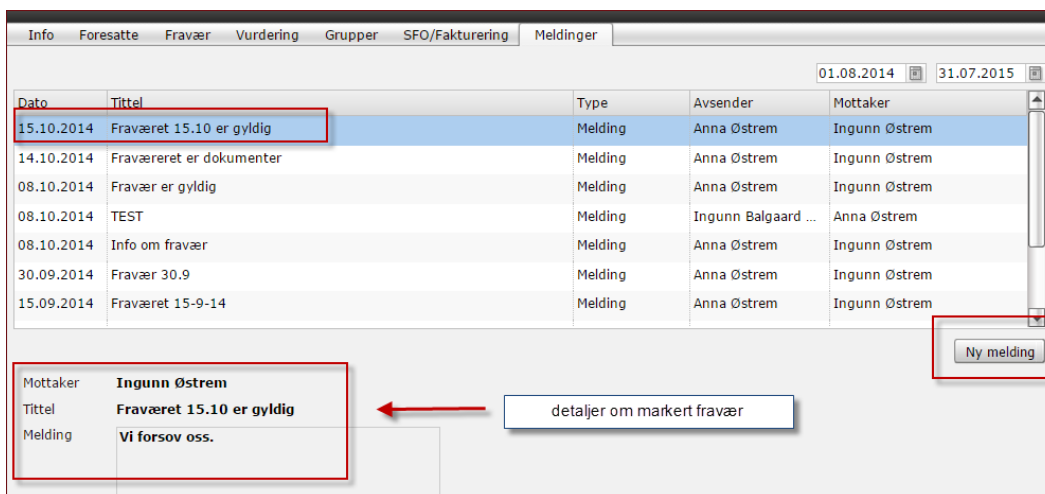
Info Foresatte Fravær Vurdering Grupper SFO/Fakturering Meldinger

01.08.2014 31.07.2015

| Dato | Tittel | Type | Avsender | Mottaker |
|---|---|---|---|---|
| 15.10.2014 | Fraværet 15.10 er gyldig | Melding | Anna Østrem | Ingunn Østrem |
| 14.10.2014 | Fraværeret er dokumenter | Melding | Anna Østrem | Ingunn Østrem |
| 08.10.2014 | Fravær er gyldig | Melding | Anna Østrem | Ingunn Østrem |
| 08.10.2014 | TEST | Melding | Ingunn Balgaard ... | Anna Østrem |
| 08.10.2014 | Info om fravær | Melding | Anna Østrem | Ingunn Østrem |
| 30.09.2014 | Fravær 30.9 | Melding | Anna Østrem | Ingunn Østrem |
| 15.09.2014 | Fraværet 15-9-14 | Melding | Anna Østrem | Ingunn Østrem |

Ny melding

Mottaker Ingunn Østrem
Tittel Fraværet 15.10 er gyldig
Melding Vi forsov oss.

detaljer om markert fravær